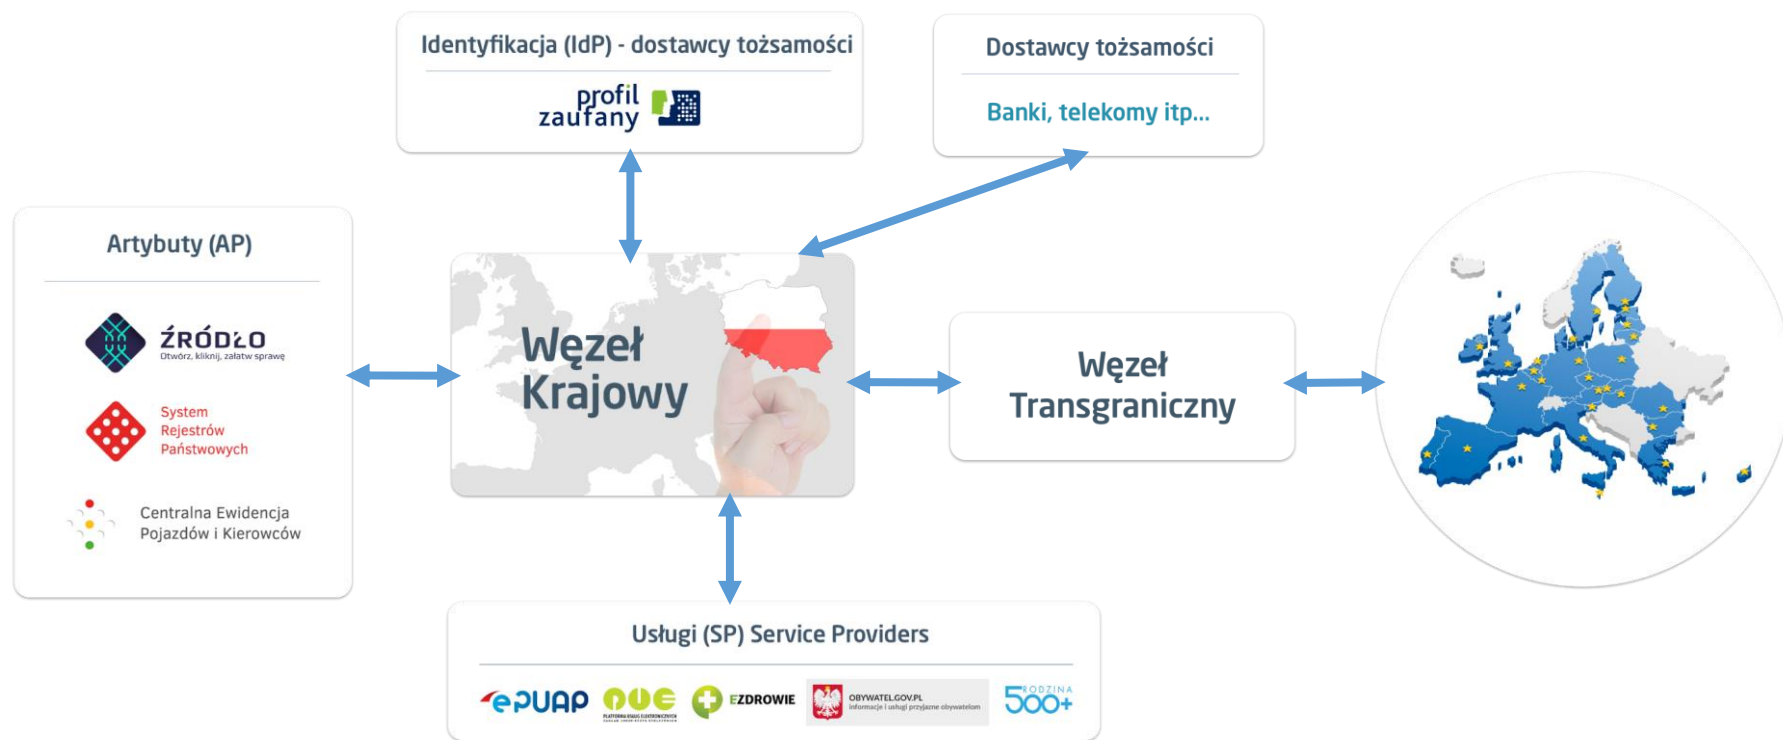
Identyfikacja (IdP) - dostawcy tożsamości

profil zaufany

Dostawcy tożsamości

Banki, telekomy itp...

Artybuty (AP)

ŹRÓDŁO
Otwórz, kliknij, załatw sprawę

System Rejestrów Państwowych

Centralna Ewidencja Pojazdów i Kierowców

Węzeł Krajowy

Węzeł Transgraniczny

Usługi (SP) Service Providers

ePUAP

PUE
PLATFORMA USŁUG ELEKTRONICZNYCH

EZDROWIE

OBYWATEL.GOV.PL
informacje i usługi przyjazne obywatelom

RODZINA 500+